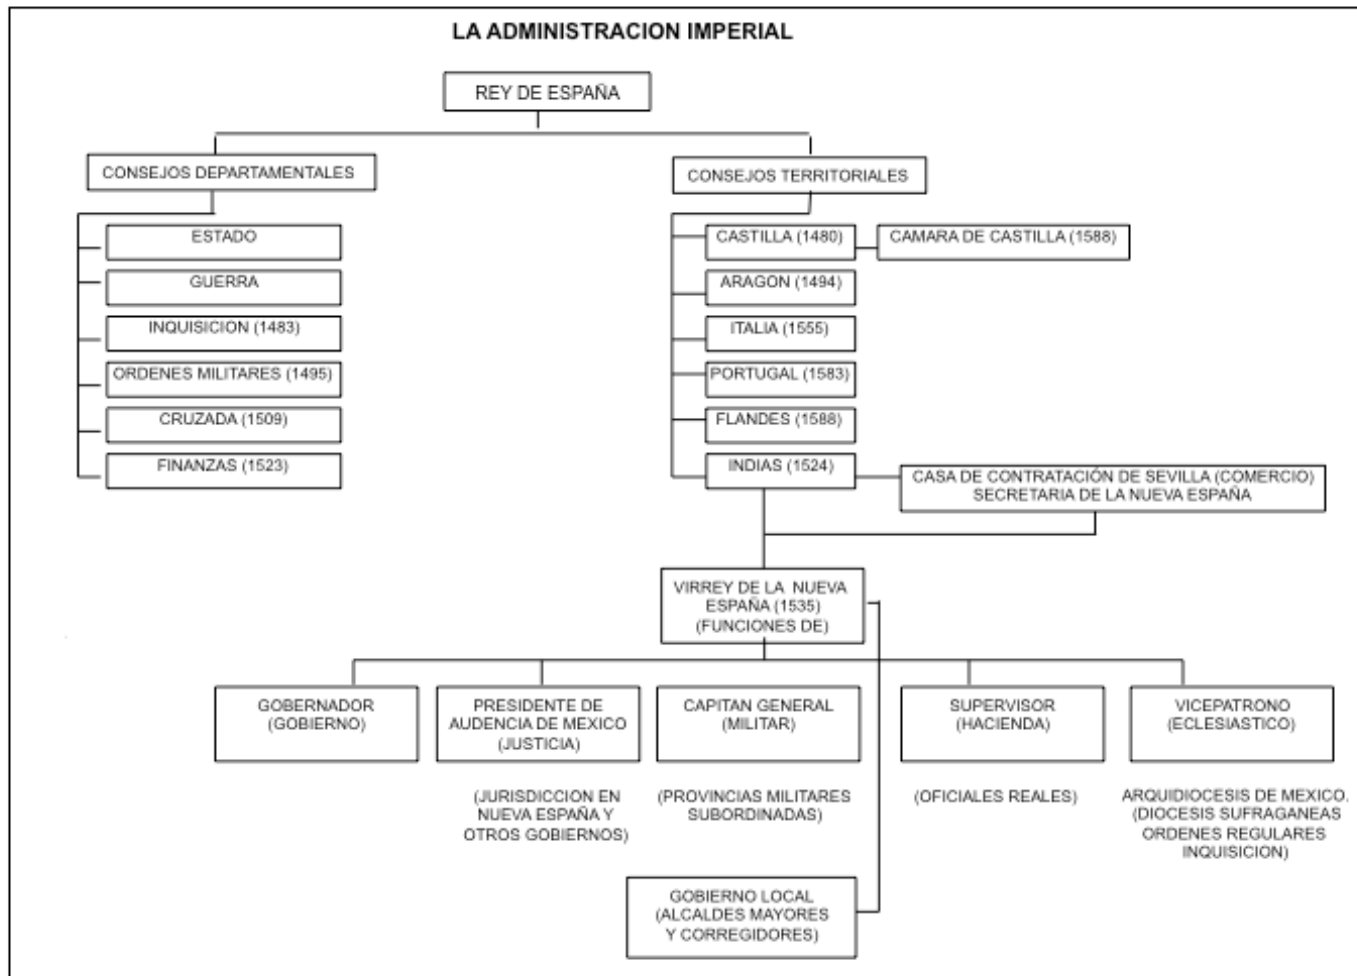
LA ADMINISTRACION IMPERIAL

REY DE ESPAÑA

CONSEJOS DEPARTAMENTALES

ESTADO

GUERRA

INQUISICION (1483)

ORDENES MILITARES (1495)

CRUZADA (1509)

FINANZAS (1523)

CONSEJOS TERRITORIALES

CASTILLA (1480)

CAMARA DE CASTILLA (1588)

ARAGON (1494)

ITALIA (1555)

PORTUGAL (1583)

FLANDES (1588)

INDIAS (1524)

CASA DE CONTRATACIÓN DE SEVILLA (COMERCIO) SECRETARIA DE LA NUEVA ESPAÑA

VIRREY DE LA NUEVA ESPAÑA (1535) (FUNCIONES DE)

GOBERNADOR (GOBIERNO)

PRESIDENTE DE AUDENCIA DE MEXICO (JUSTICIA)

CAPITAN GENERAL (MILITAR)

SUPERVISOR (HACIENDA)

VICEPATRONO (ECLESIASTICO)

(JURISDICCION EN NUEVA ESPAÑA Y OTROS GOBIERNOS)

(PROVINCIAS MILITARES SUBORDINADAS)

(OFICIALES REALES)

ARQUIDIOCESIS DE MEXICO. (DIOCESIS SUFRAGANEAS ORDENES REGULARES INQUISICION)

GOBIERNO LOCAL (ALCALDES MAYORES Y CORREGIDORES)